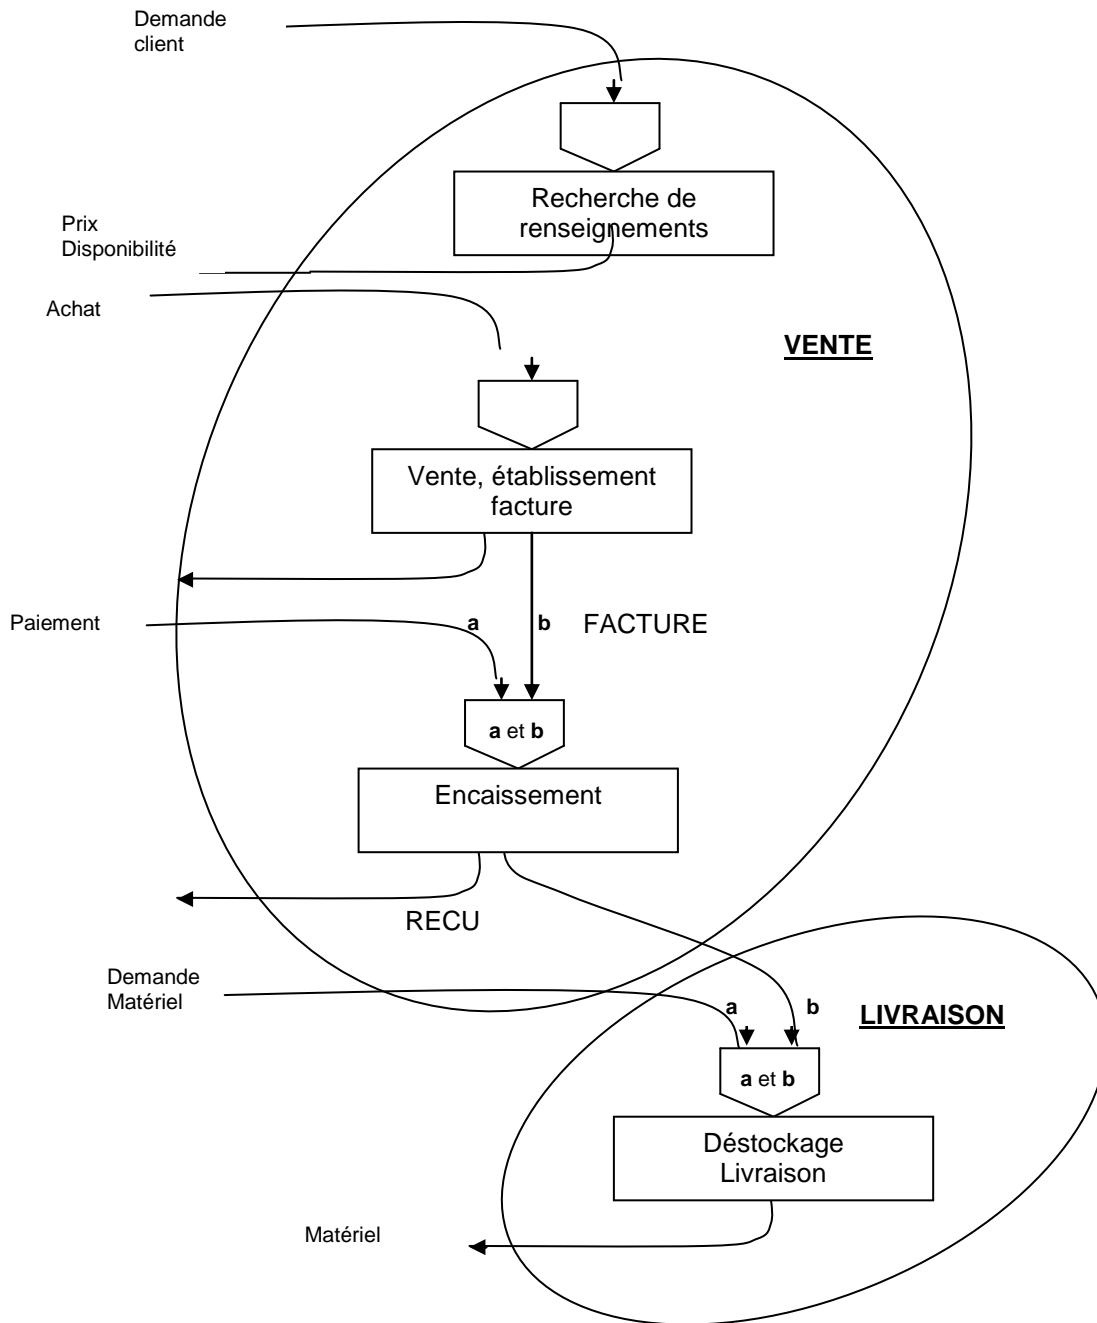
Demande client

Recherche de renseignements

Prix Disponibilité

Achat

VENTE

Vente, établissement facture

Paiement

a

b

FACTURE

a et b

Encaissement

RECU

Demande Matériel

a

b

LIVRAISON

a et b

Déstockage Livraison

Matériel